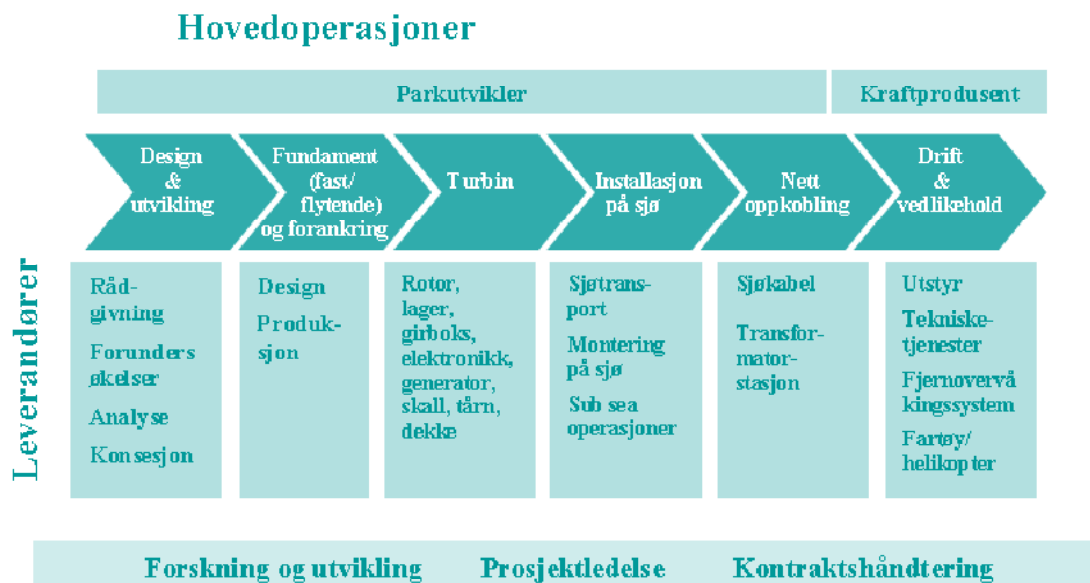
Hovedoperasjoner

Parkutvikler

Kraftprodusent

Design & utvikling

Fundament (fast/ flytende) og forankring

Turbin

Installasjon på sjø

Nett oppkobling

Drift & vedlikehold

Leverandører

Rådgivning

Forundersøkelser

Analyse

Konsesjon

Design

Produksjon

Rotor, lager, girboks, elektronikk, generator, skall, tårn, dekke

Sjøtransport

Montering på sjø

Sub sea operasjoner

Sjøkabel

Transformatorstasjon

Utstyr

Tekniske tjenester

Fjernovervåkingssystem

Fartøy/ helikopter

Forskning og utvikling

Prosjektledelse

Kontraktshåndtering